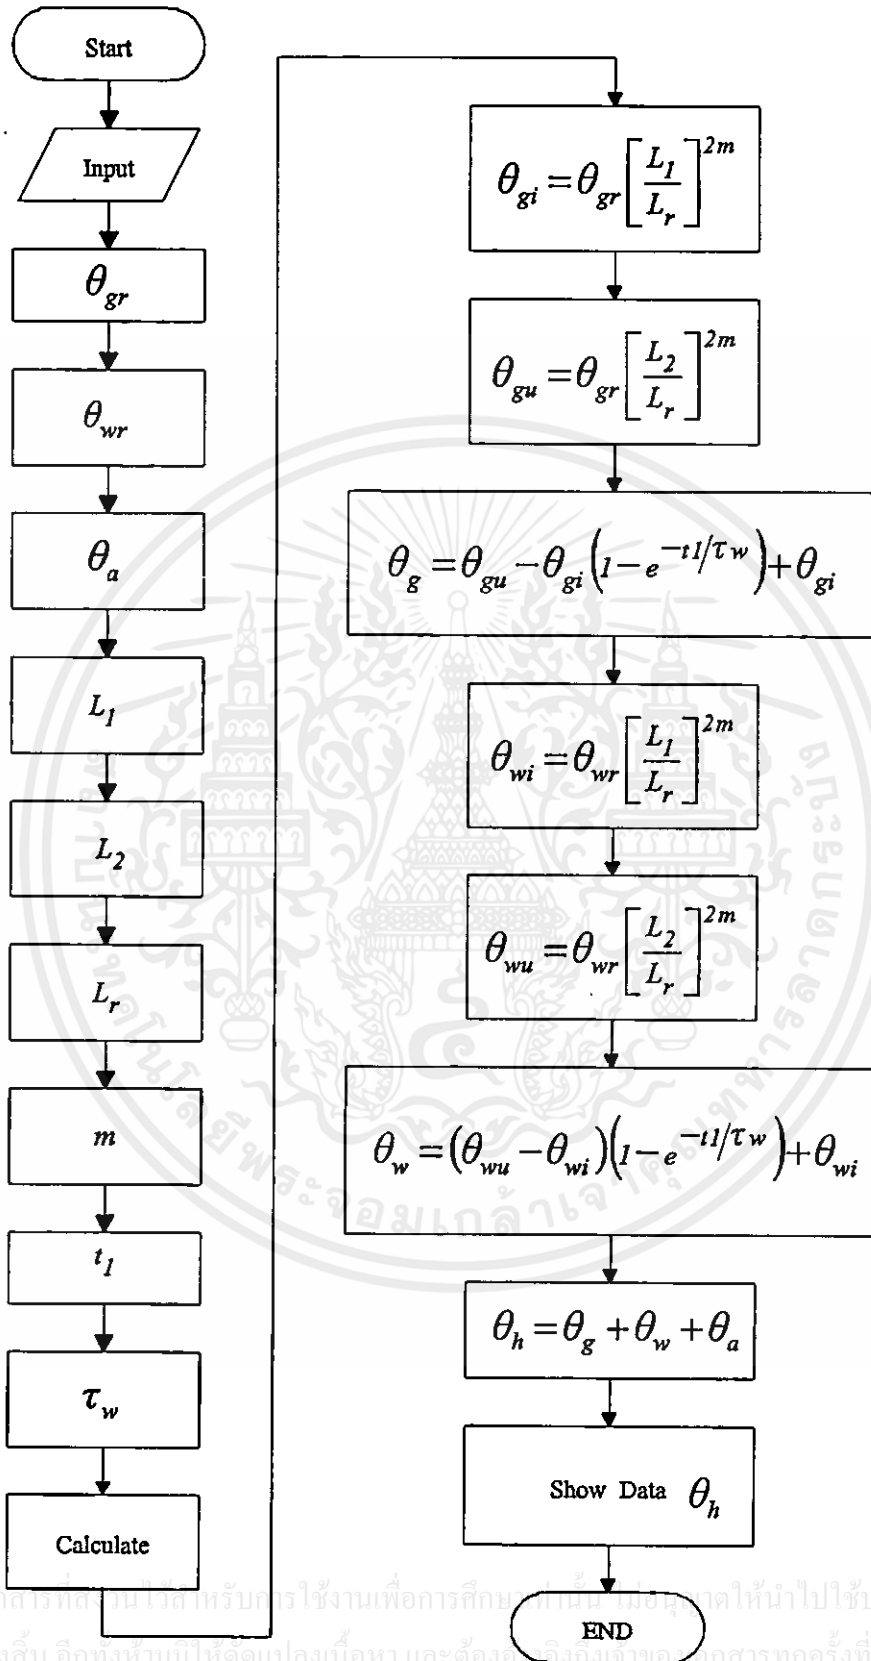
Start

Input

$\theta_{gr}$

$\theta_{wr}$

$\theta_a$

$L_1$

$L_2$

$L_r$

$m$

$t_1$

$\tau_w$

Calculate

$\theta_{gi} = \theta_{gr}\left[\frac{L_1}{L_r}\right]^{2m}$

$\theta_{gu} = \theta_{gr}\left[\frac{L_2}{L_r}\right]^{2m}$

$\theta_g = \theta_{gu} - \theta_{gi}\left(1 - e^{-t1/\tau w}\right) + \theta_{gi}$

$\theta_{wi} = \theta_{wr}\left[\frac{L_1}{L_r}\right]^{2m}$

$\theta_{wu} = \theta_{wr}\left[\frac{L_2}{L_r}\right]^{2m}$

$\theta_w = \left(\theta_{wu} - \theta_{wi}\right)\left(1 - e^{-t1/\tau w}\right) + \theta_{wi}$

$\theta_h = \theta_g + \theta_w + \theta_a$

Show Data $\theta_h$

END

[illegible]สารที่สงวนไว้สำหรับการใช้งานเพื่อการศึกษาเท่านั้น ไม่อนุญาตให้นำไปใช้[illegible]
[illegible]ลิ้น อีกทั้งห้ามมิให้ดัดแปลงเนื้อหา และต้องอ้างอิงถึงเจ้าของเอกสารทุกครั้งที่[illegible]